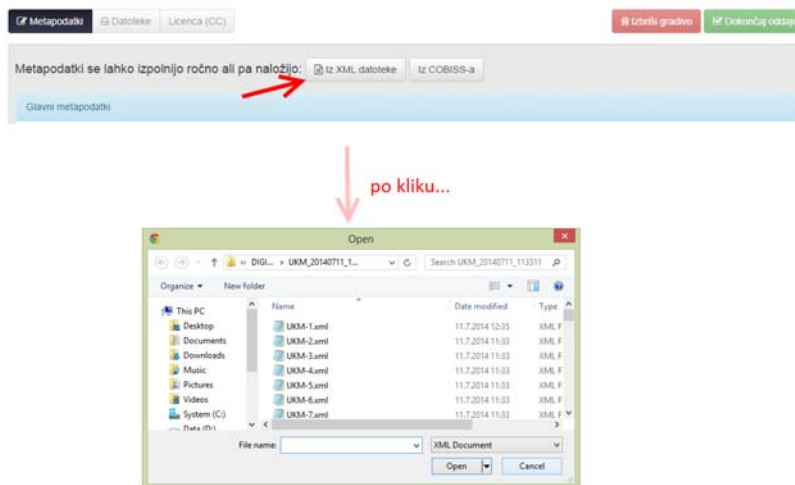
Metapodatki Datoteke Licenca (CC)

Izbriši gradivo Dokončaj oddajo

Metapodatki se lahko izpolnijo ročno ali pa naložijo: Iz XML datoteke Iz COBISS-a

Glavni metapodatki

po kliku...

Open

« DIGI... › UKM_20140711_1... Search UKM_20140711_113311

Organize ▾ New folder

This PC
Desktop
Documents
Downloads
Music
Pictures
Videos
System (C:)
Data (D:)

| Name | Date modified | Type |
|---|---|---|
| UKM-1.xml | 11.7.2014 12:35 | XML F |
| UKM-2.xml | 11.7.2014 11:33 | XML F |
| UKM-3.xml | 11.7.2014 11:33 | XML F |
| UKM-4.xml | 11.7.2014 11:33 | XML F |
| UKM-5.xml | 11.7.2014 11:33 | XML F |
| UKM-6.xml | 11.7.2014 11:33 | XML F |
| UKM-7.xml | 11.7.2014 11:33 | XML F |

File name: XML Document

Open Cancel